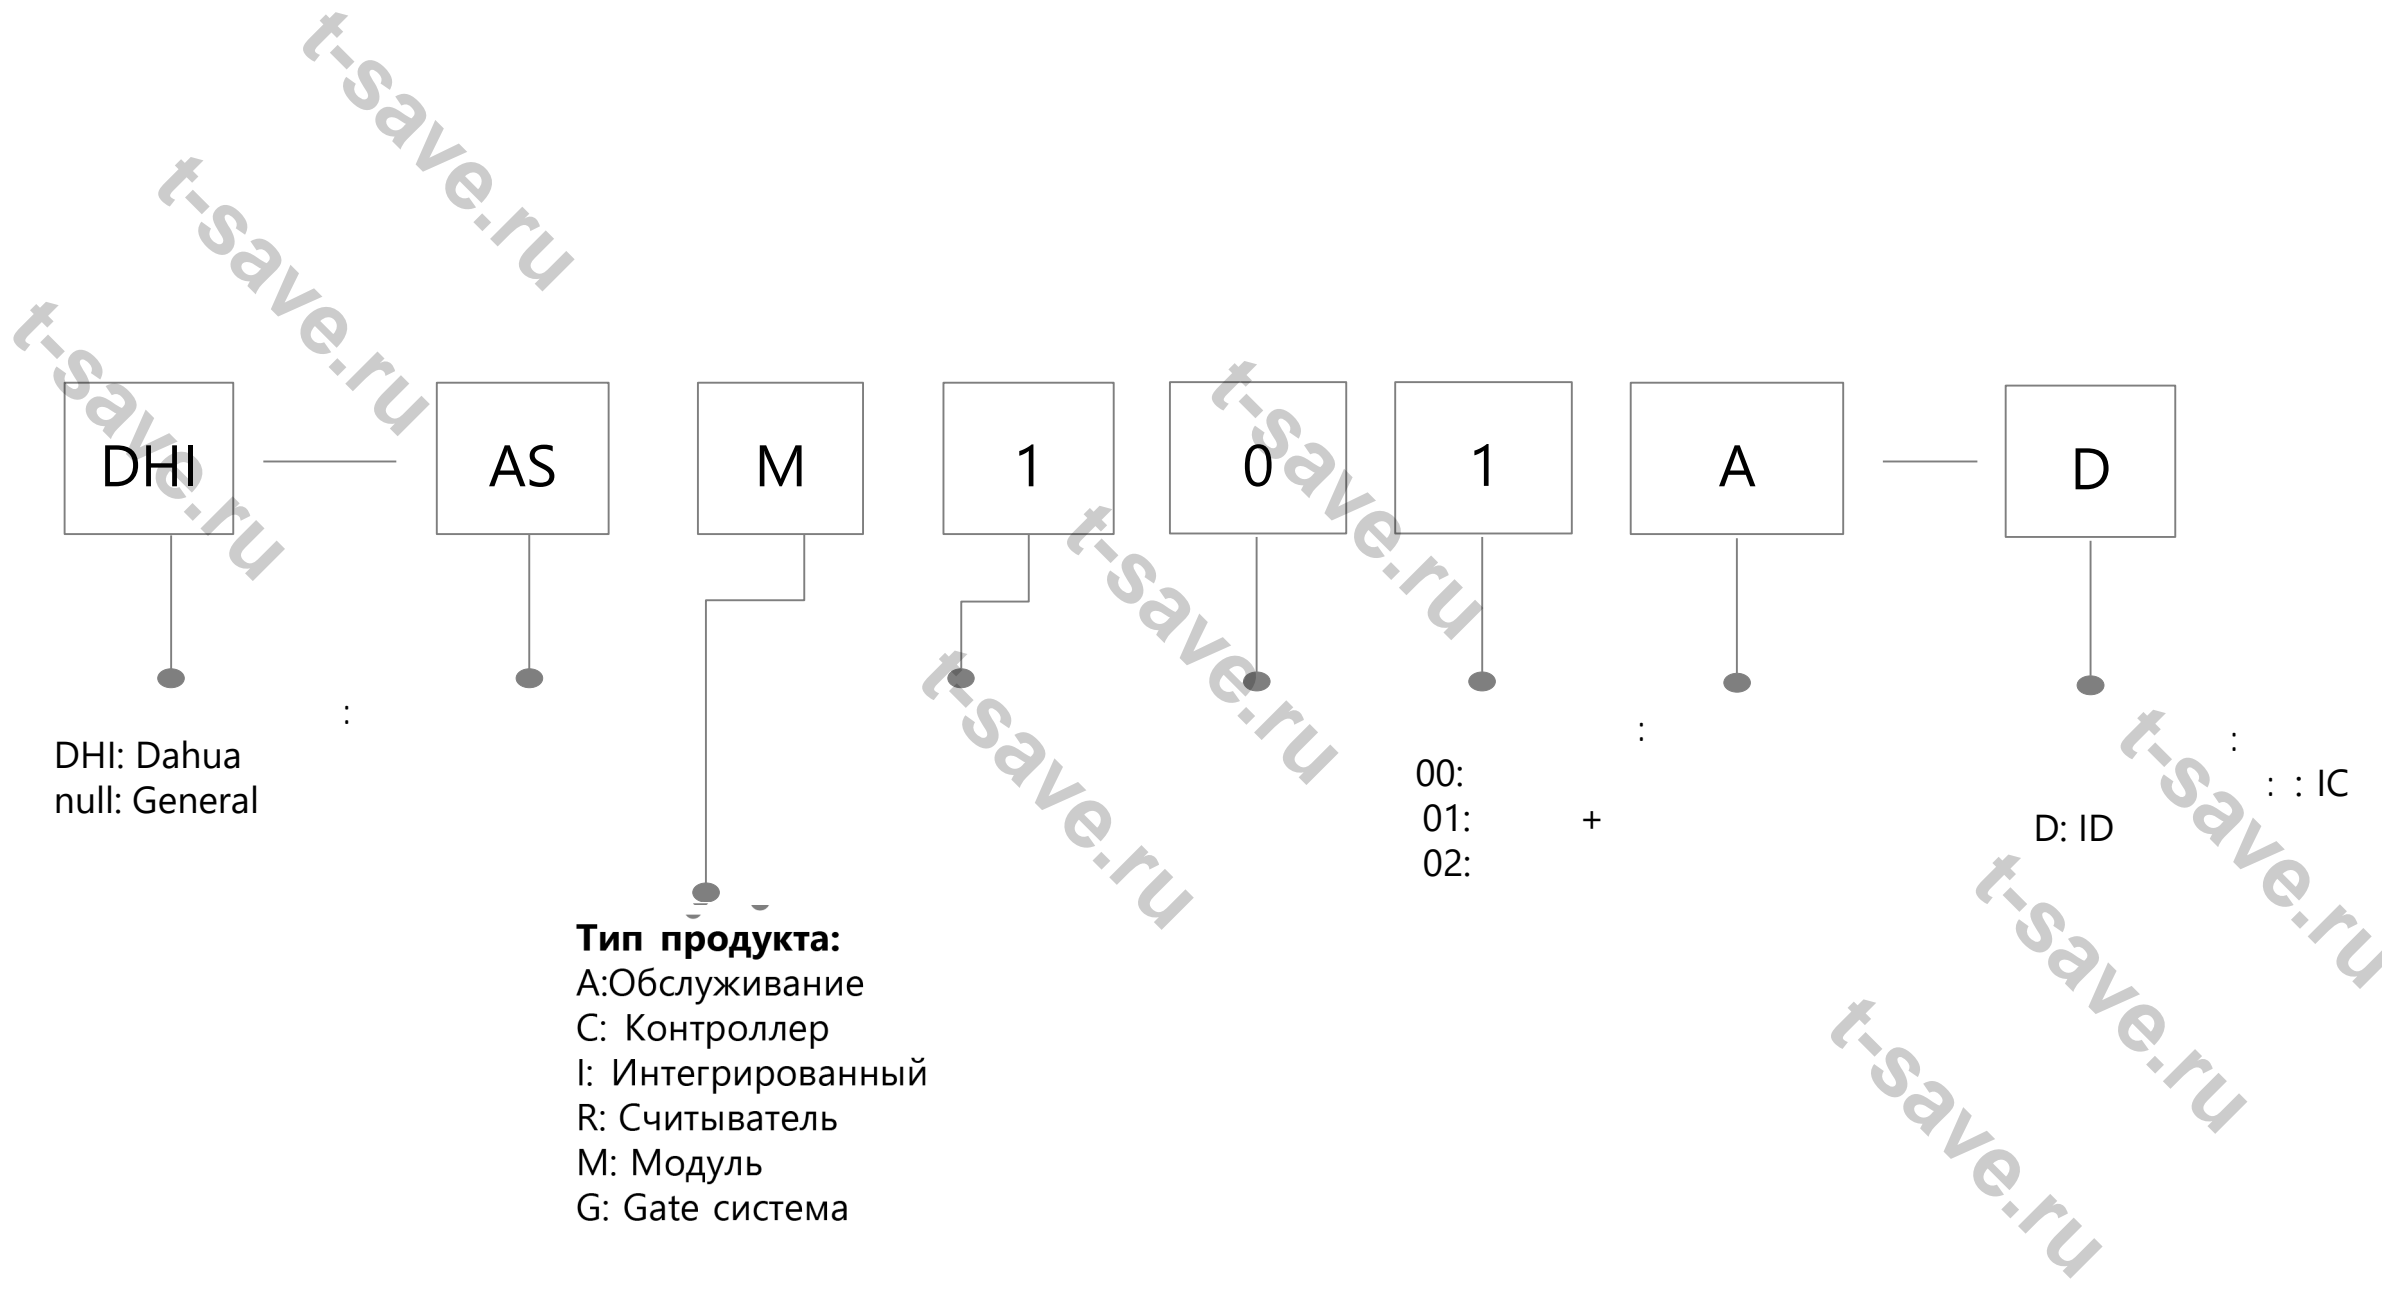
t-save.ru
t-save.ru
t-save.ru

DHI — AS M 1 0 1 A — D

:
DHI: Dahua
null: General

Тип продукта:
A:Обслуживание
C: Контроллер
I: Интегрированный
R: Считыватель
M: Модуль
G: Gate система

:
00:
01: +
02:

:
: : IC
D: ID

t-save.ru
t-save.ru
t-save.ru
t-save.ru
t-save.ru
t-save.ru
t-save.ru
t-save.ru